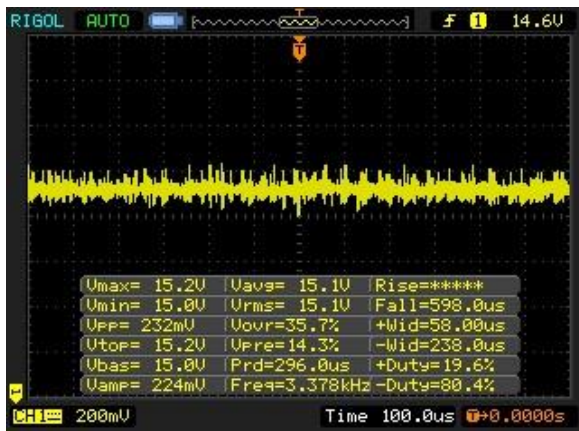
RIGOL AUTO T f 1 14.6V

T

| Vmax= 15.2V | Vavg= 15.1V | Rise=***** |
|---|---|---|
| Vmin= 15.0V | Vrms= 15.1V | Fall=598.0us |
| Vpp= 232mV | Vovr=35.7% | +Wid=58.00us |
| Vtop= 15.2V | Vpre=14.3% | -Wid=238.0us |
| Vbas= 15.0V | Prd=296.0us | +Duty=19.6% |
| Vamp= 224mV | Freq=3.378kHz | -Duty=80.4% |

CH1 200mV Time 100.0us T→0.0000s